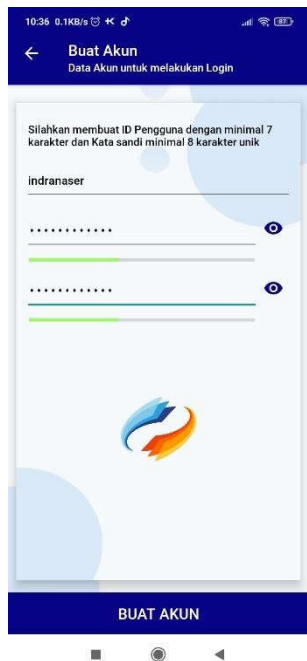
10:36 0.1KB/s

Buat Akun
Data Akun untuk melakukan Login

Silahkan membuat ID Pengguna dengan minimal 7 karakter dan Kata sandi minimal 8 karakter unik

indranaser

••••••••••••

••••••••••••

BUAT AKUN